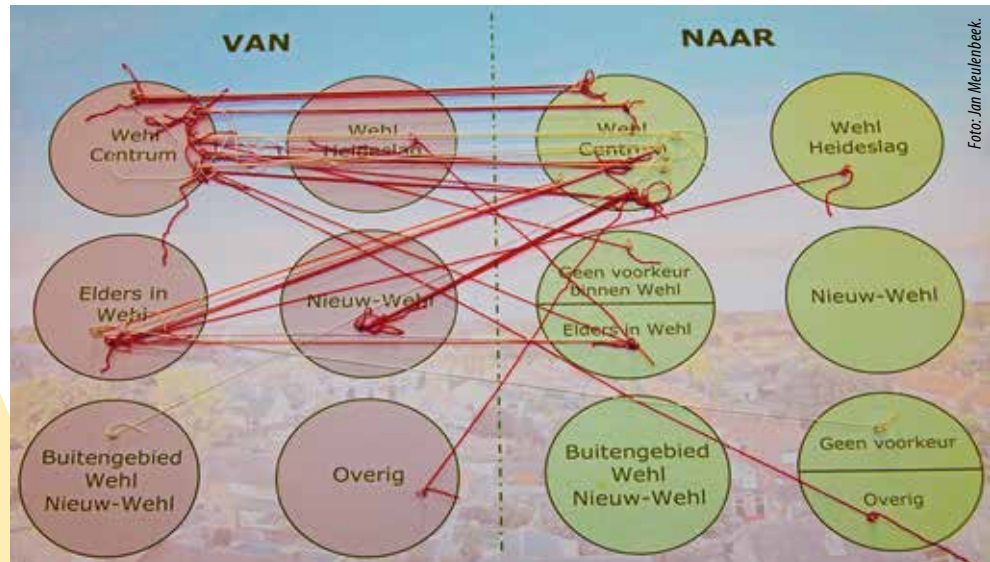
VAN

NAAR

Foto: Jan Meulenbeek.

Wehl Centrum

Wehl Heideslag

Wehl Centrum

Wehl Heideslag

Elders in Wehl

Nieuw-Wehl

Geen voorkeur binnen Wehl

Elders in Wehl

Nieuw-Wehl

Buitengebied Wehl Nieuw-Wehl

Overig

Buitengebied Wehl Nieuw-Wehl

Geen voorkeur

Overig